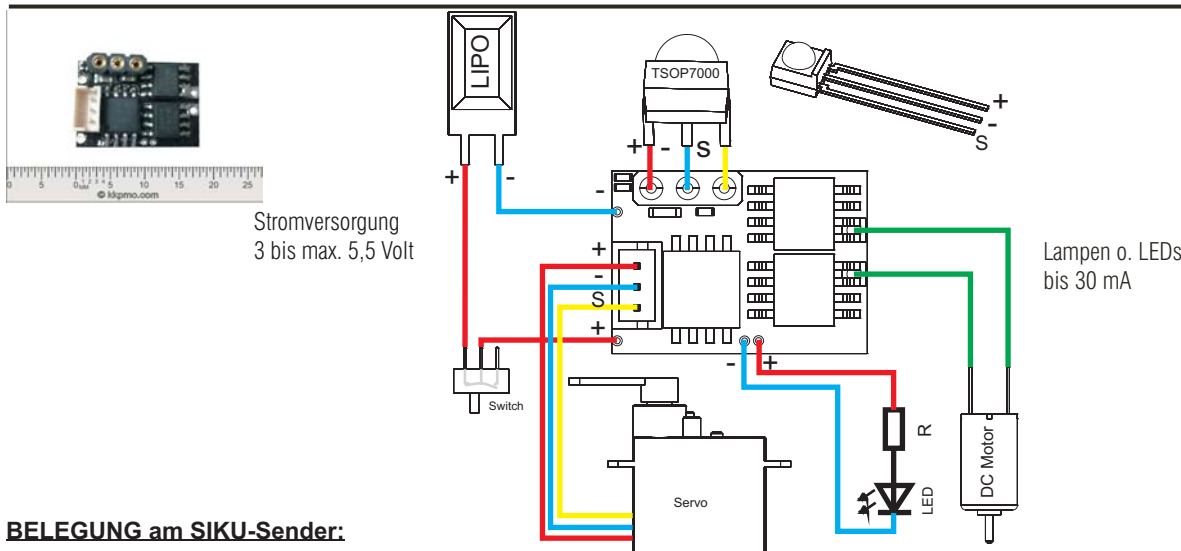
0 5 10 15 20 25
© lkpmo.com

LIPO

TSOP7000

+
-
S

+ - S

+ -

-

Stromversorgung
3 bis max. 5,5 Volt

+
-
S
+

Lampen o. LEDs
bis 30 mA

- +

Switch

R

Servo

LED

DC Motor

BELEGUNG am SIKU-Sender: